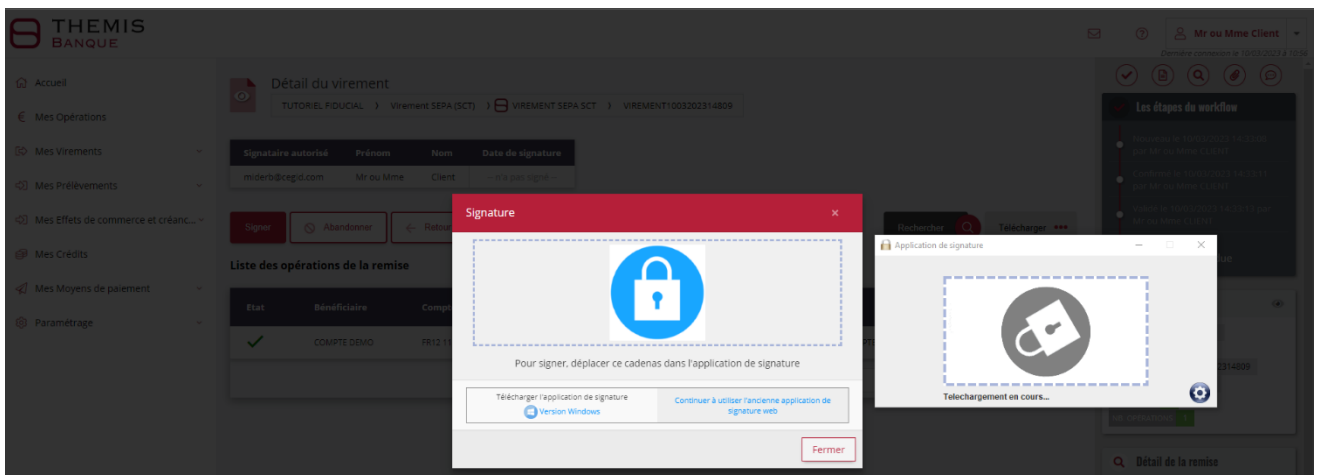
THEMIS
BANQUE

Mr ou Mme Client
Dernière connexion le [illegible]

Accueil
Mes Opérations
Mes Virements
Mes Prélèvements
Mes Effets de commerce et créanc...
Mes Crédits
Mes Moyens de paiement
Paramétrage

Détail du virement
TUTORIEL FIDUCIAL › Virement SEPA (SCT) › VIREMENT SEPA SCT › VIREMENT1003202314809

| Signataire autorisé | Prénom | Nom | Date de signature |
|---|---|---|---|
| mderb@cegid.com | Mr ou Mme | Client | -- Pas signé -- |

Signer
Abandonner
Retour

Liste des opérations de la remise

| Etat | Bénéficiaire | Comp |
|---|---|---|
| ✓ | COMPTE DEMO | FR12 1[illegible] |

Rechercher
Télécharger

Les étapes du workflow

Détail de la remise

Signature
×
Pour signer, déplacer ce cadenas dans l'application de signature
Télécharger l'application de signature
Version Windows
Continuer à utiliser l'ancienne application de signature web
Fermer

Application de signature
Telechargement en cours...